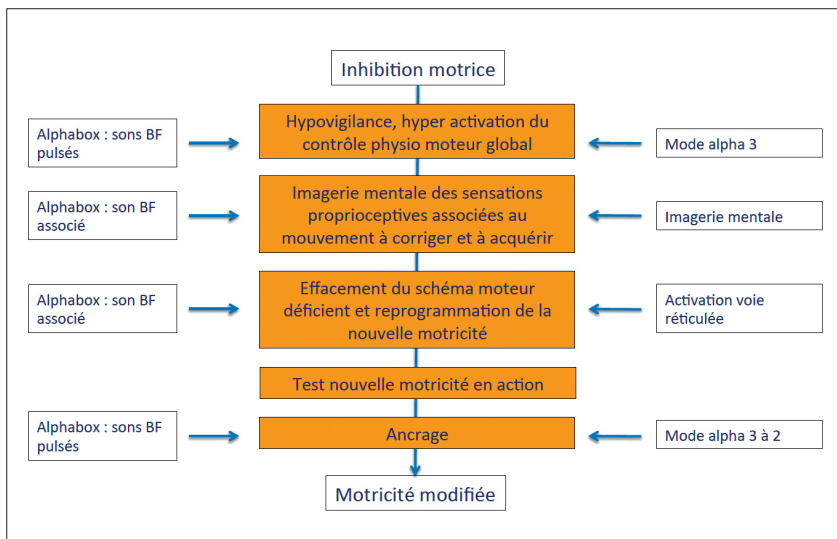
Inhibition motrice

Alphabox : sons BF pulsés

Hypovigilance, hyper activation du contrôle physio moteur global

Mode alpha 3

Alphabox : son BF associé

Imagerie mentale des sensations proprioceptives associées au mouvement à corriger et à acquérir

Imagerie mentale

Alphabox : son BF associé

Effacement du schéma moteur déficient et reprogrammation de la nouvelle motricité

Activation voie réticulée

Test nouvelle motricité en action

Alphabox : sons BF pulsés

Ancrage

Mode alpha 3 à 2

Motricité modifiée